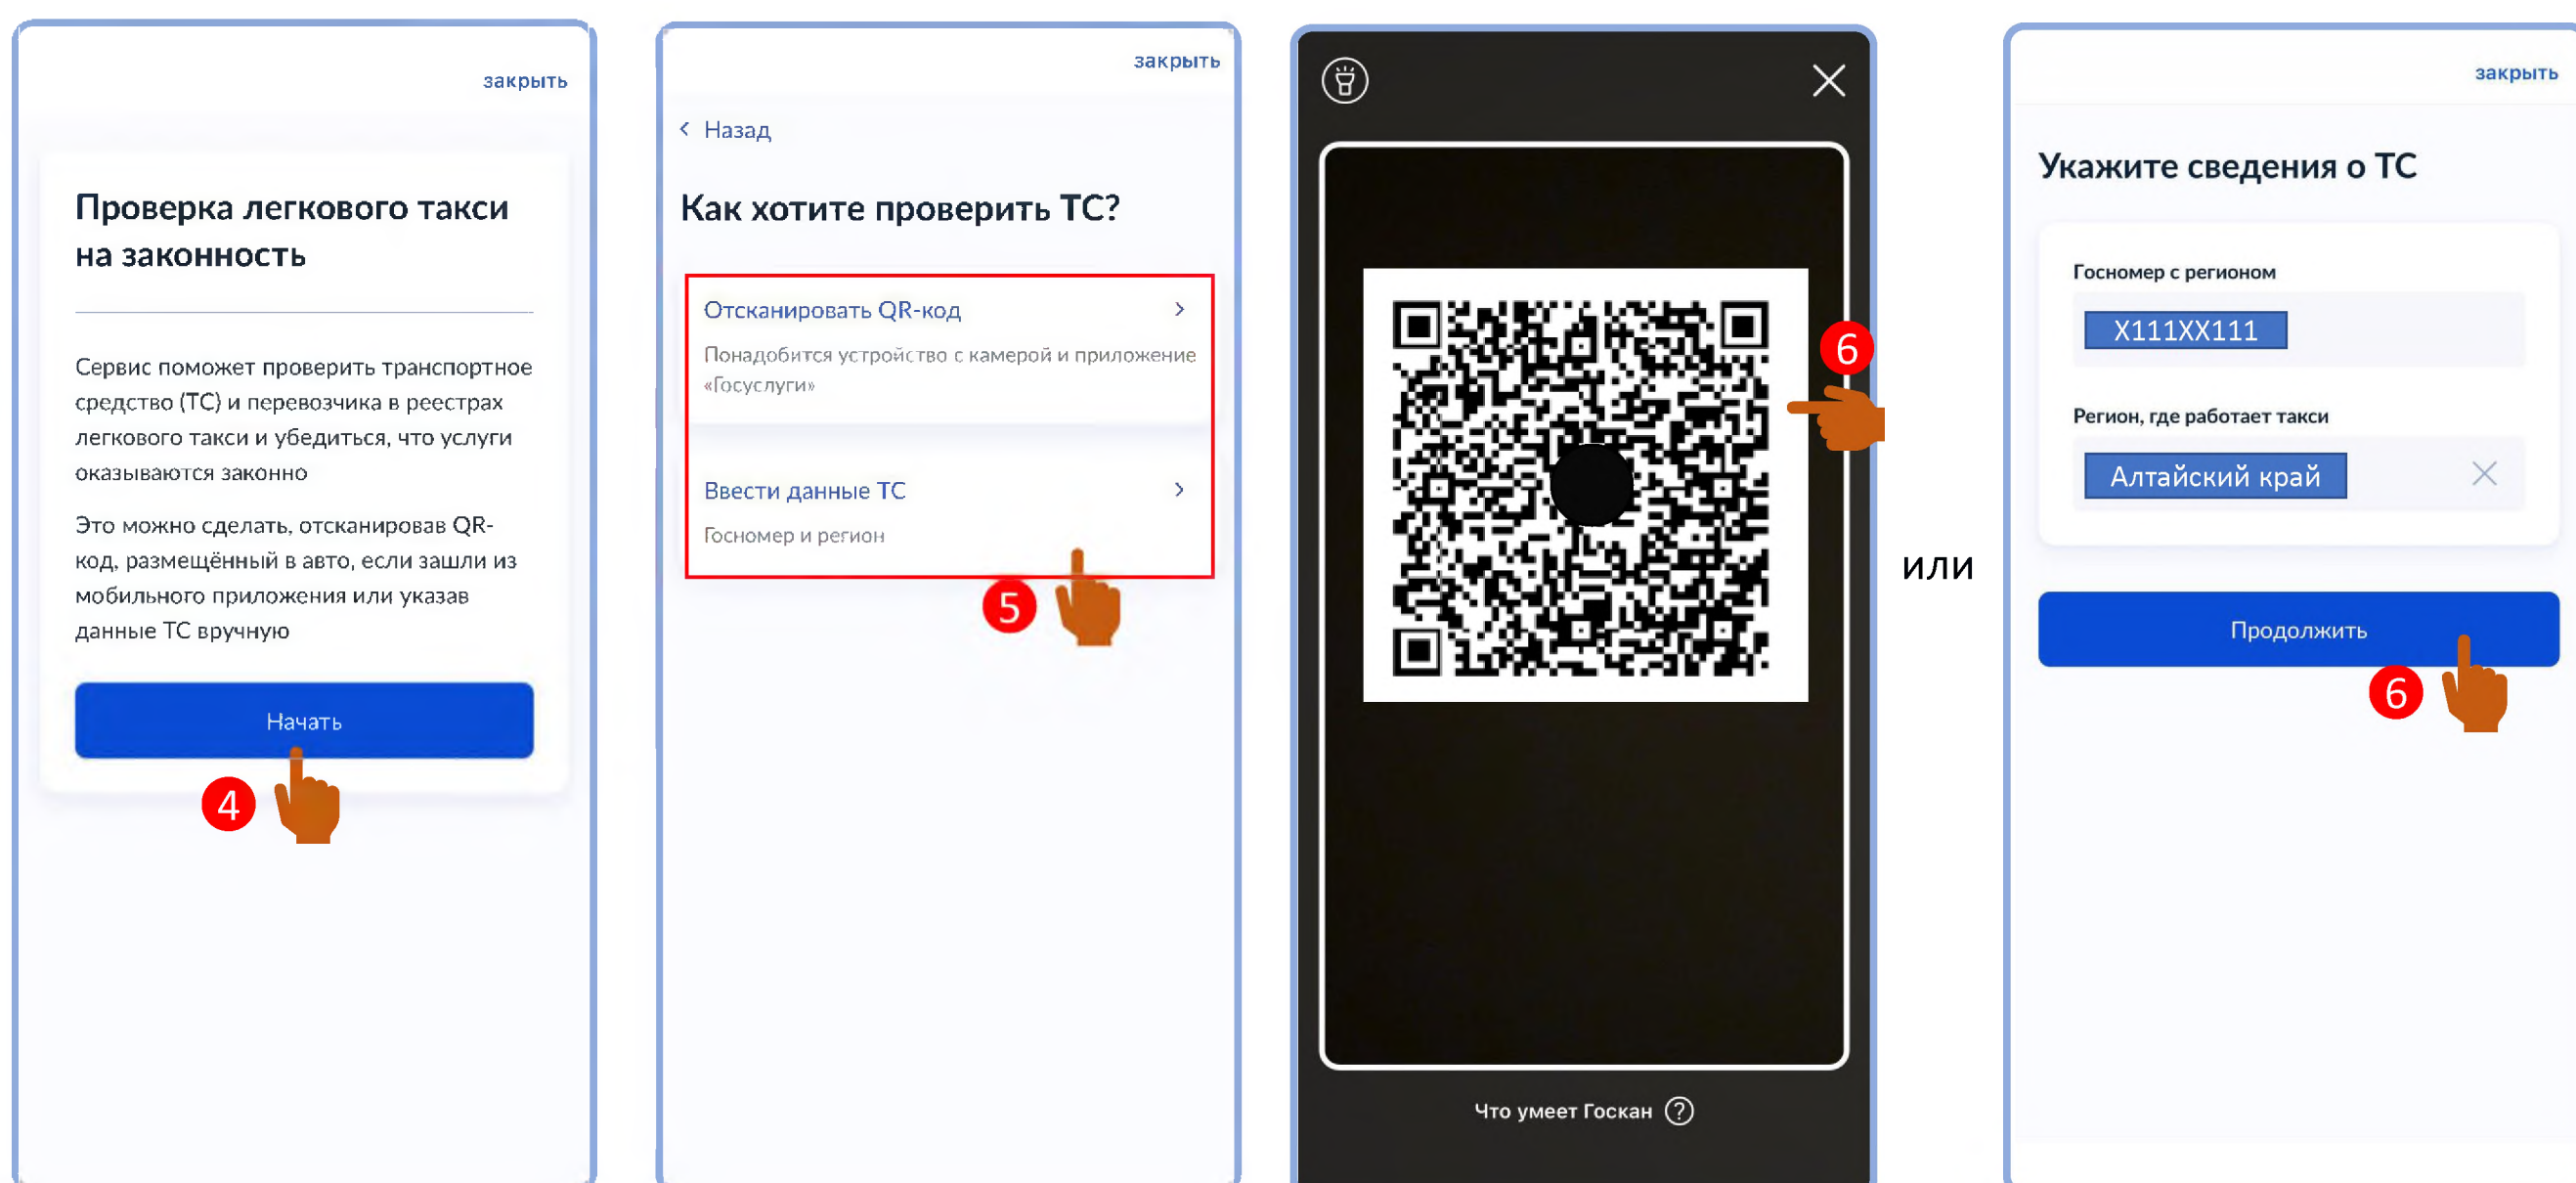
закрыть

Проверка легкового такси на законность

Сервис поможет проверить транспортное средство (ТС) и перевозчика в реестрах легкового такси и убедиться, что услуги оказываются законно

Это можно сделать, отсканировав QR-код, размещённый в авто, если зашли из мобильного приложения или указав данные ТС вручную

Начать

4

закрыть

Назад

Как хотите проверить ТС?

Отсканировать QR-код

Понадобится устройство с камерой и приложение «Госуслуги»

Ввести данные ТС

Госномер и регион

5

6

Что умеет Госкан

или

закрыть

Укажите сведения о ТС

Госномер с регионом

X111XX111

Регион, где работает такси

Алтайский край

Продолжить

6